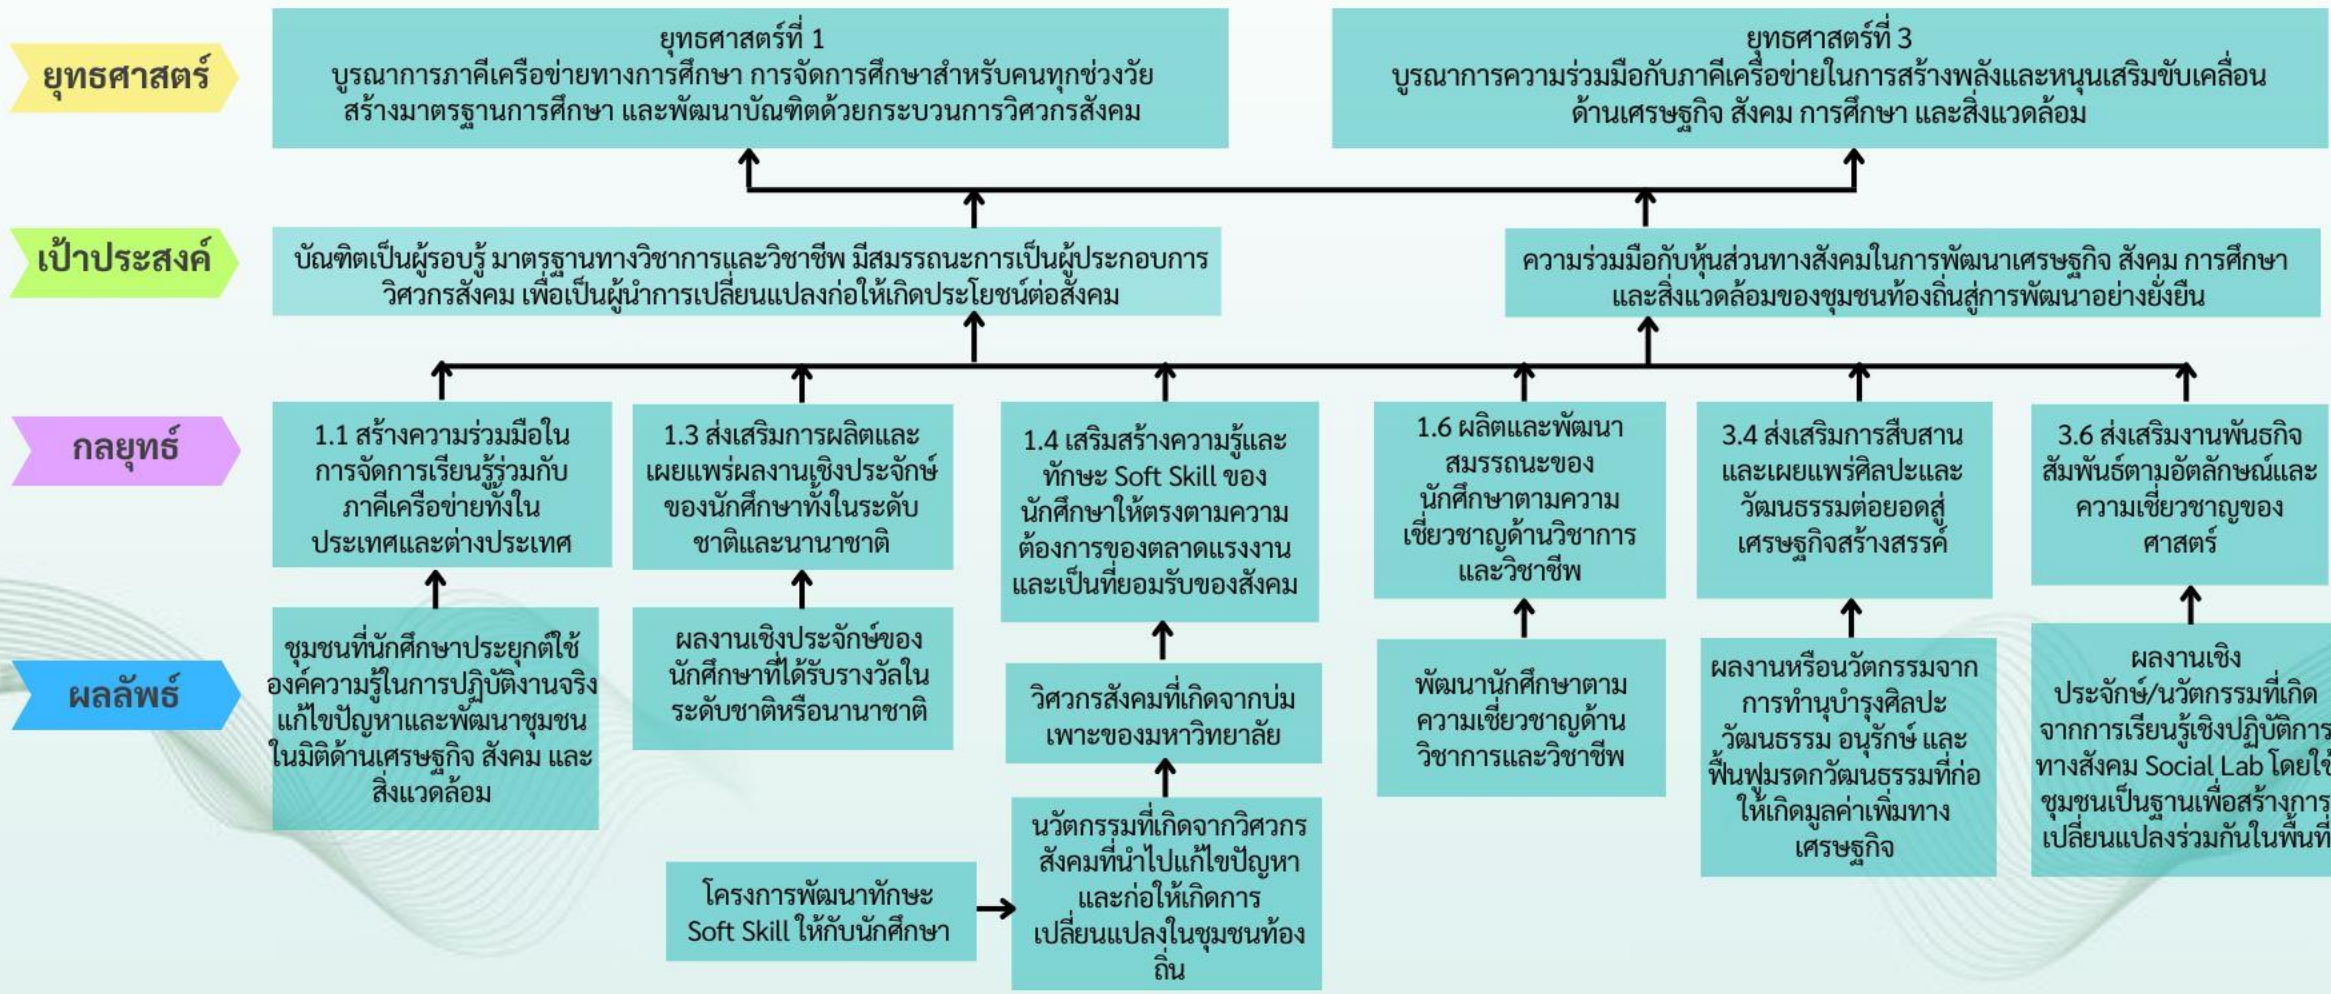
ยุทธศาสตร์

ยุทธศาสตร์ที่ 1
บูรณาการภาคีเครือข่ายทางการศึกษา การจัดการศึกษาสำหรับคนทุกช่วงวัย สร้างมาตรฐานการศึกษา และพัฒนาบัณฑิตด้วยกระบวนการวิศวกรสังคม

ยุทธศาสตร์ที่ 3
บูรณาการความร่วมมือกับภาคีเครือข่ายในการสร้างพลังและหนุนเสริมขับเคลื่อนด้านเศรษฐกิจ สังคม การศึกษา และสิ่งแวดล้อม

เป้าประสงค์

บัณฑิตเป็นผู้รอบรู้ มาตรฐานทางวิชาการและวิชาชีพ มีสมรรถนะการเป็นผู้ประกอบการวิศวกรสังคม เพื่อเป็นผู้นำการเปลี่ยนแปลงก่อให้เกิดประโยชน์ต่อสังคม

ความร่วมมือกับหุ้นส่วนทางสังคมในการพัฒนาเศรษฐกิจ สังคม การศึกษา และสิ่งแวดล้อมของชุมชนท้องถิ่นสู่การพัฒนาอย่างยั่งยืน

กลยุทธ์

1.1 สร้างความร่วมมือในการจัดการเรียนรู้ร่วมกับภาคีเครือข่ายทั้งในประเทศและต่างประเทศ

1.3 ส่งเสริมการผลิตและเผยแพร่ผลงานเชิงประจักษ์ของนักศึกษาทั้งในระดับชาติและนานาชาติ

1.4 เสริมสร้างความรู้และทักษะ Soft Skill ของนักศึกษาให้ตรงตามความต้องการของตลาดแรงงานและเป็นที่ยอมรับของสังคม

1.6 ผลิตและพัฒนาสมรรถนะของนักศึกษาตามความเชี่ยวชาญด้านวิชาการและวิชาชีพ

3.4 ส่งเสริมการสืบสานและเผยแพร่ศิลปะและวัฒนธรรมต่อยอดสู่เศรษฐกิจสร้างสรรค์

3.6 ส่งเสริมงานพันธกิจสัมพันธ์ตามอัตลักษณ์และความเชี่ยวชาญของศาสตร์

ผลลัพธ์

ชุมชนที่นักศึกษาประยุกต์ใช้องค์ความรู้ในการปฏิบัติงานจริงแก้ไขปัญหาและพัฒนาชุมชนในมิติด้านเศรษฐกิจ สังคม และสิ่งแวดล้อม

ผลงานเชิงประจักษ์ของนักศึกษาที่ได้รับรางวัลในระดับชาติหรือนานาชาติ

วิศวกรสังคมที่เกิดจากบ่มเพาะของมหาวิทยาลัย

นวัตกรรมที่เกิดจากวิศวกรสังคมที่นำไปแก้ไขปัญหาและก่อให้เกิดการเปลี่ยนแปลงในชุมชนท้องถิ่น

โครงการพัฒนาทักษะ Soft Skill ให้กับนักศึกษา

พัฒนานักศึกษาตามความเชี่ยวชาญด้านวิชาการและวิชาชีพ

ผลงานหรือนวัตกรรมจากการทำนุบำรุงศิลปะวัฒนธรรม อนุรักษ์ และฟื้นฟูมรดกวัฒนธรรมที่ก่อให้เกิดมูลค่าเพิ่มทางเศรษฐกิจ

ผลงานเชิงประจักษ์/นวัตกรรมที่เกิดจากการเรียนรู้เชิงปฏิบัติการทางสังคม Social Lab โดยใช้ชุมชนเป็นฐานเพื่อสร้างการเปลี่ยนแปลงร่วมกันในพื้นที่